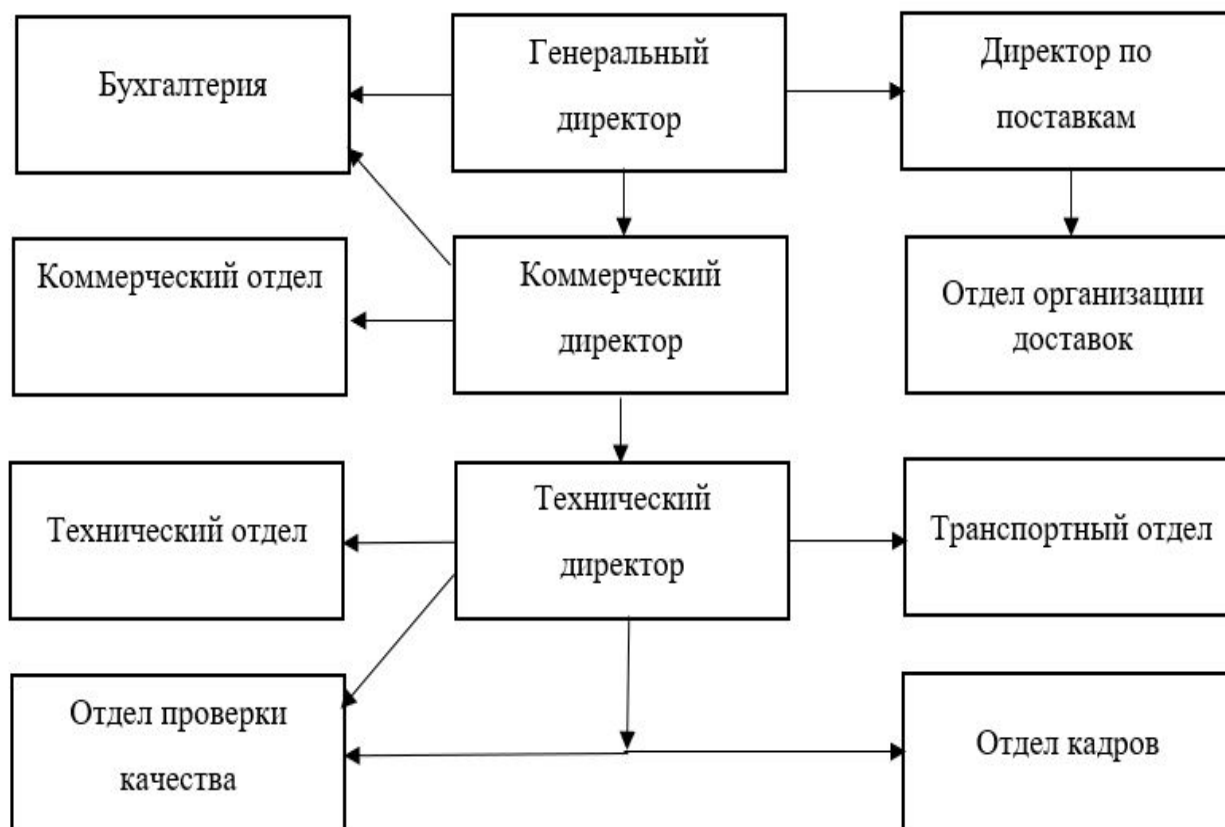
Бухгалтерия

Генеральный директор

Директор по поставкам

Коммерческий отдел

Коммерческий директор

Отдел организации доставок

Технический отдел

Технический директор

Транспортный отдел

Отдел проверки качества

Отдел кадров